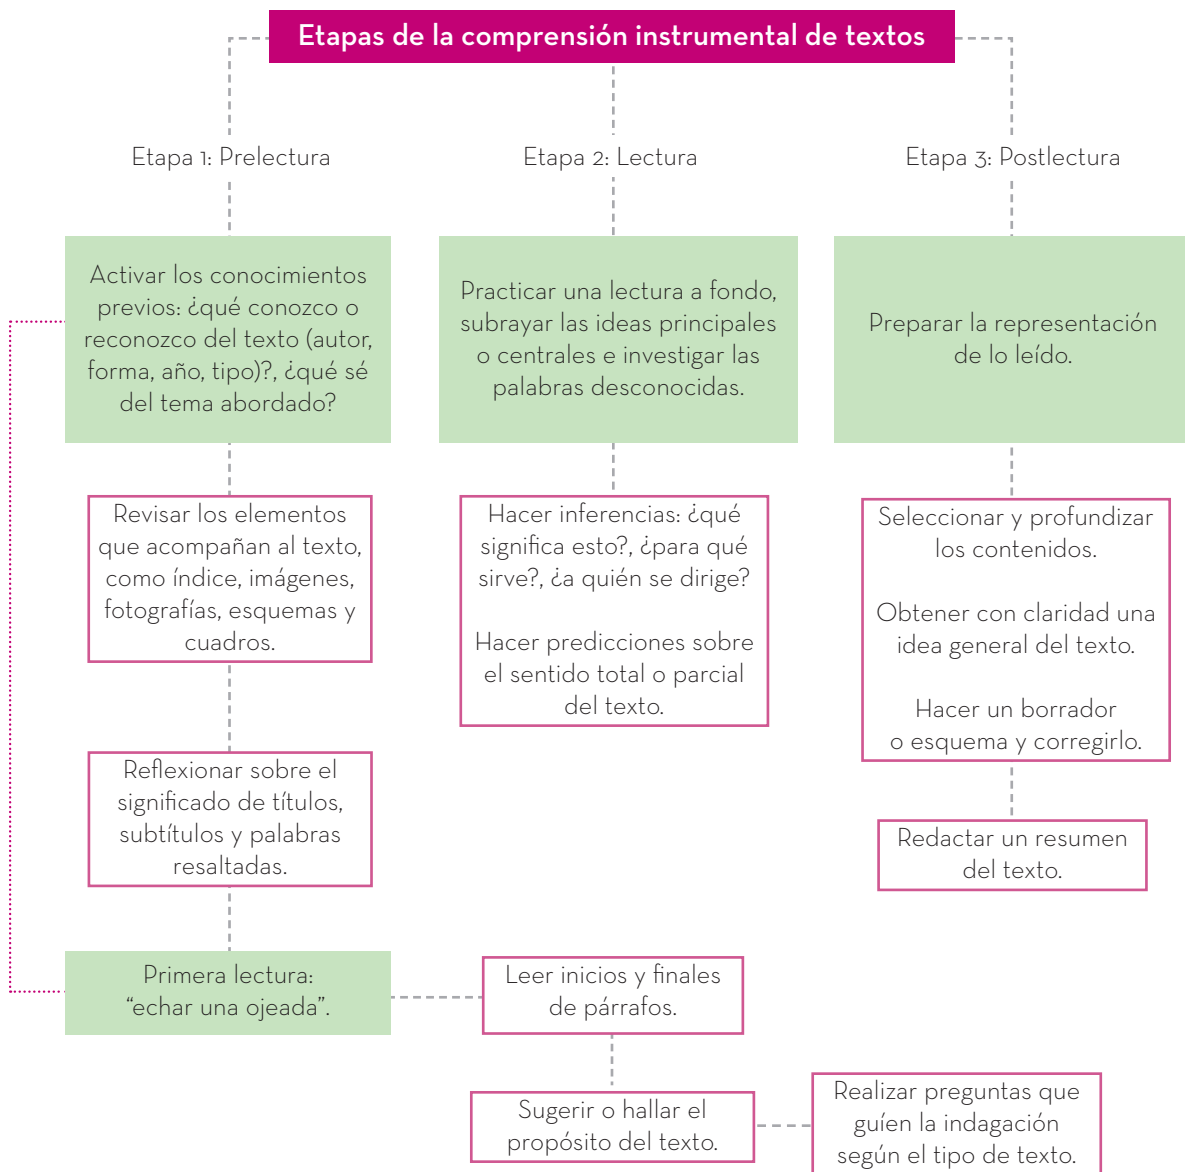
Etapas de la comprensión instrumental de textos

Etapa 1: Prelectura

Etapa 2: Lectura

Etapa 3: Postlectura

Activar los conocimientos previos: ¿qué conozco o reconozco del texto (autor, forma, año, tipo)?, ¿qué sé del tema abordado?

Practicar una lectura a fondo, subrayar las ideas principales o centrales e investigar las palabras desconocidas.

Preparar la representación de lo leído.

Revisar los elementos que acompañan al texto, como índice, imágenes, fotografías, esquemas y cuadros.

Hacer inferencias: ¿qué significa esto?, ¿para qué sirve?, ¿a quién se dirige?

Hacer predicciones sobre el sentido total o parcial del texto.

Seleccionar y profundizar los contenidos.

Obtener con claridad una idea general del texto.

Hacer un borrador o esquema y corregirlo.

Reflexionar sobre el significado de títulos, subtítulos y palabras resaltadas.

Redactar un resumen del texto.

Primera lectura: "echar una ojeada".

Leer inicios y finales de párrafos.

Sugerir o hallar el propósito del texto.

Realizar preguntas que guíen la indagación según el tipo de texto.